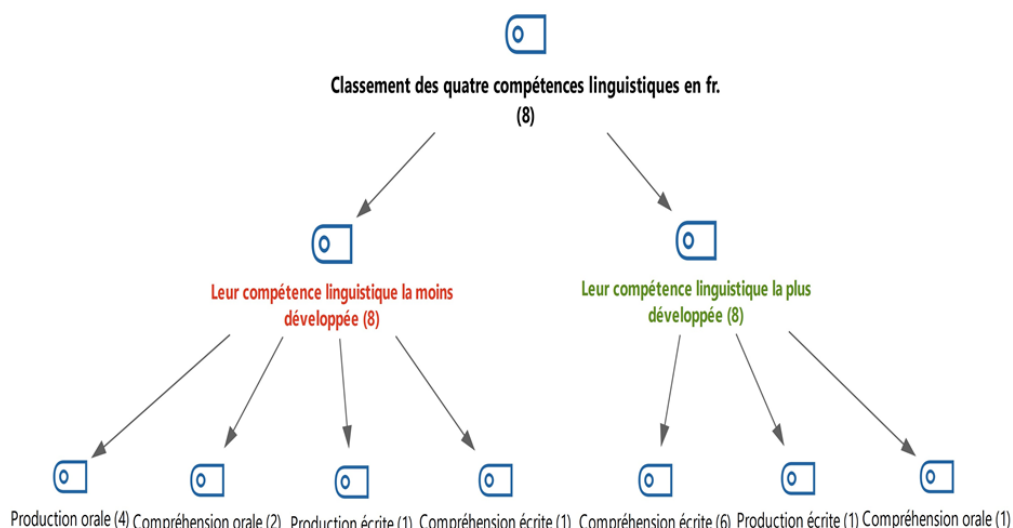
Classement des quatre compétences linguistiques en fr. (8)

Leur compétence linguistique la moins développée (8)

Leur compétence linguistique la plus développée (8)

Production orale (4)

Compréhension orale (2)

Production écrite (1)

Compréhension écrite (1)

Compréhension écrite (6)

Production écrite (1)

Compréhension orale (1)